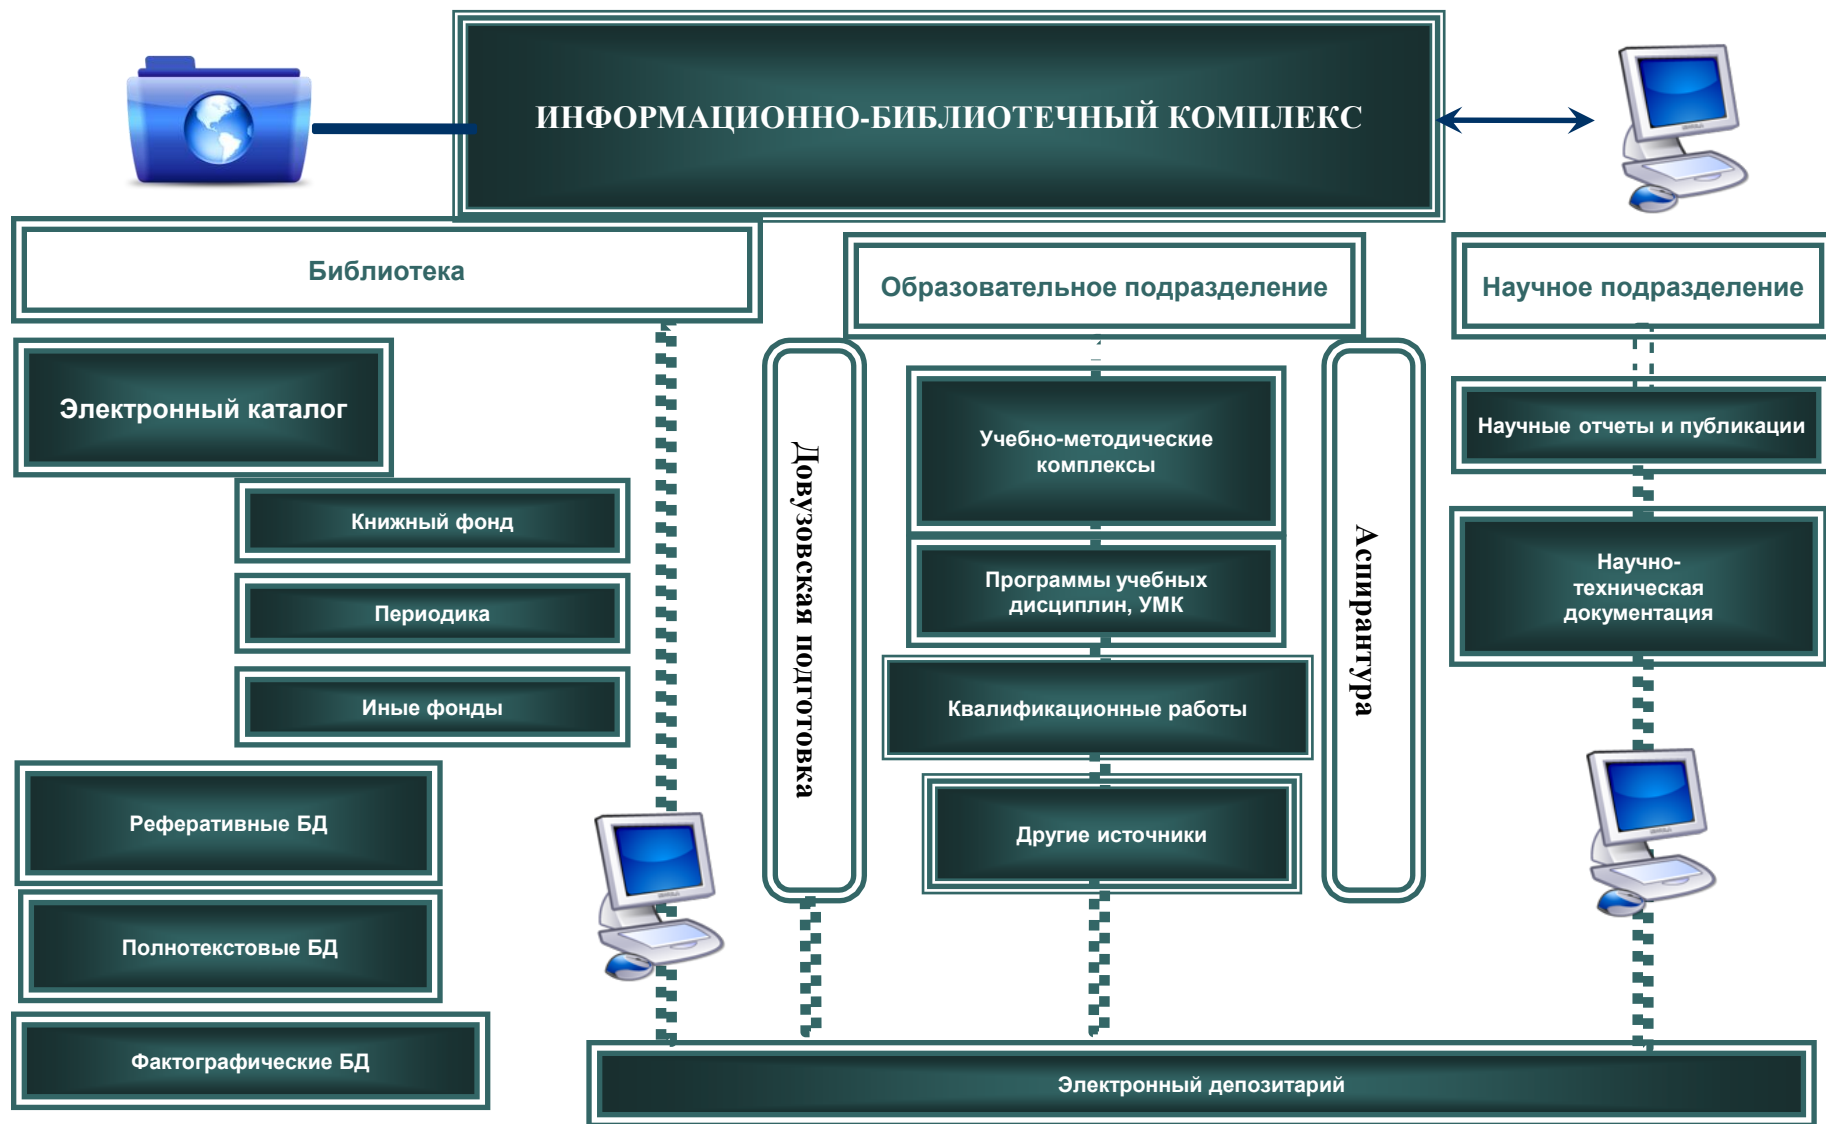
ИНФОРМАЦИОННО-БИБЛИОТЕЧНЫЙ КОМПЛЕКС

Библиотека

Образовательное подразделение

Научное подразделение

Электронный каталог

Книжный фонд

Периодика

Иные фонды

Реферативные БД

Полнотекстовые БД

Фактографические БД

Довузовская подготовка

Учебно-методические комплексы

Программы учебных дисциплин, УМК

Квалификационные работы

Другие источники

Аспирантура

Научные отчеты и публикации

Научно-техническая документация

Электронный депозитарий